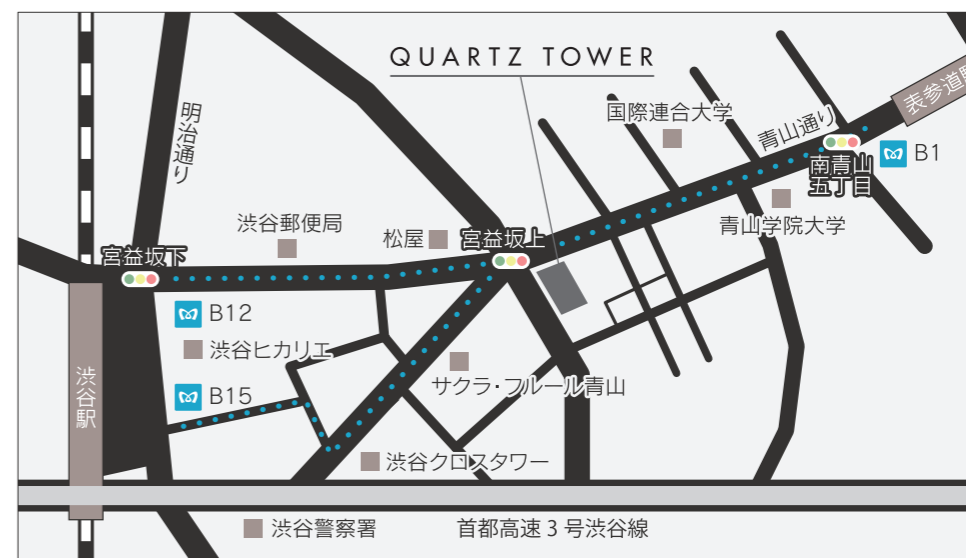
QUARTZ TOWER

明治通り

表参道

国際連合大学

青山通り

南青山五丁目

B1

青山学院大学

渋谷郵便局

松屋

宮益坂上

宮益坂下

B12

渋谷ヒカリエ

B15

サクラ・フルール青山

渋谷駅

渋谷クロスタワー

渋谷警察署

首都高速３号渋谷線